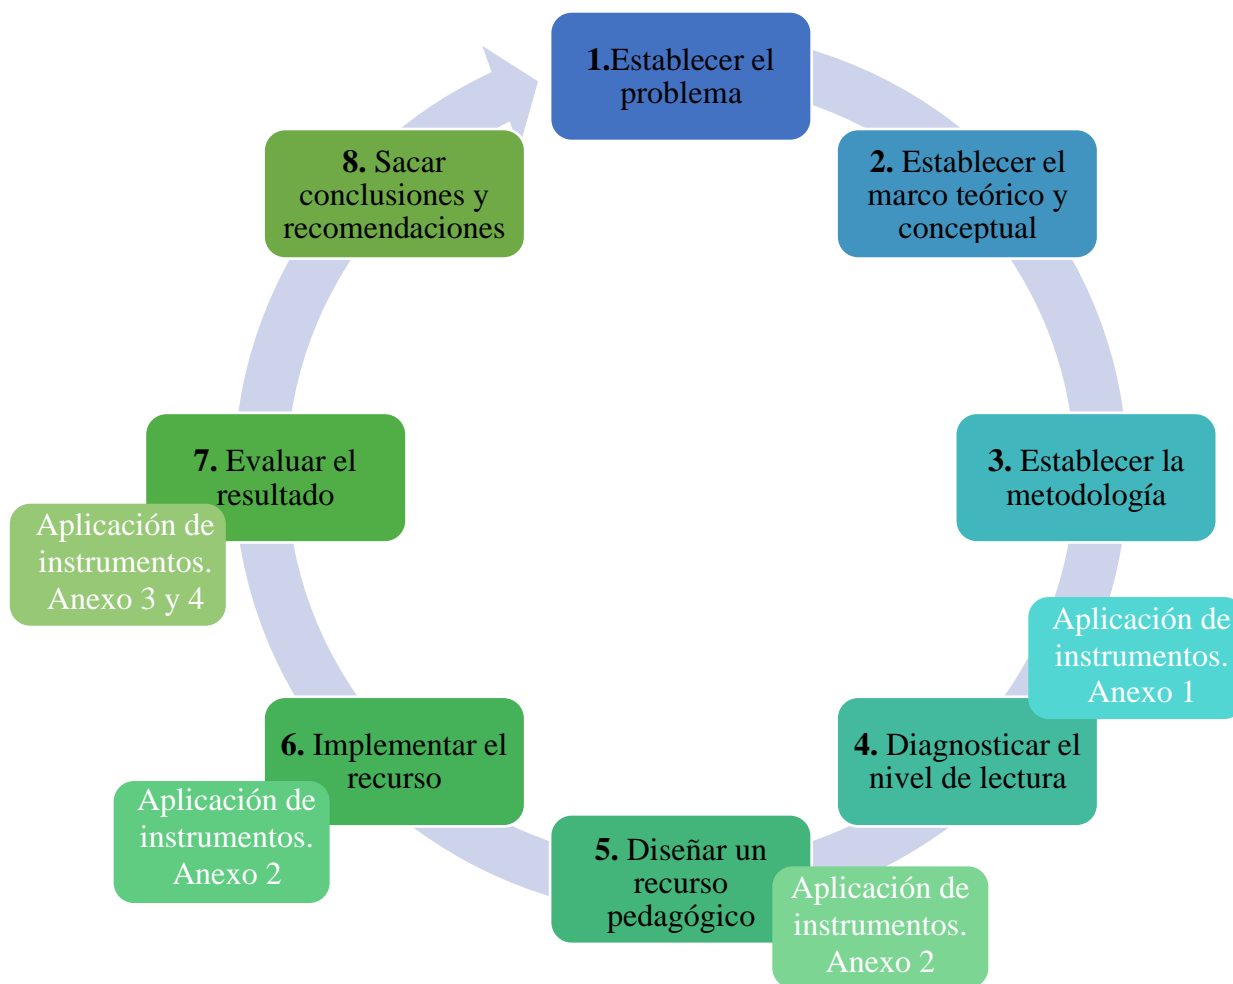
**1.**Establecer el problema

**2.** Establecer el marco teórico y conceptual

**3.** Establecer la metodología

Aplicación de instrumentos. Anexo 1

**4.** Diagnosticar el nivel de lectura

**5.** Diseñar un recurso pedagógico

Aplicación de instrumentos. Anexo 2

**6.** Implementar el recurso

Aplicación de instrumentos. Anexo 2

**7.** Evaluar el resultado

Aplicación de instrumentos. Anexo 3 y 4

**8.** Sacar conclusiones y recomendaciones